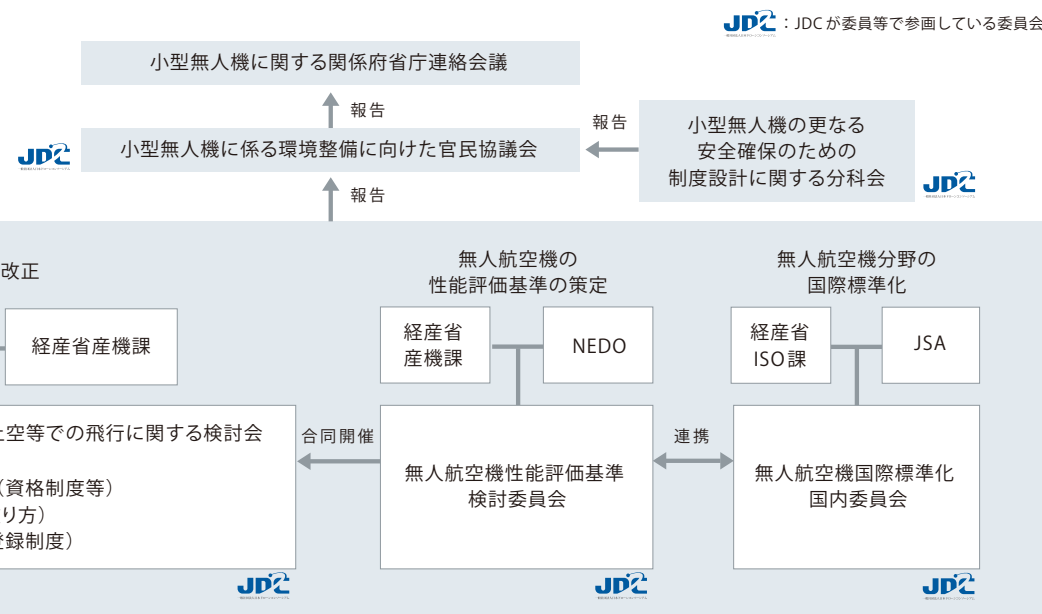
JDC：JDCが委員等で参画している委員会

小型無人機に関する関係府省庁連絡会議

報告

JDC

小型無人機に係る環境整備に向けた官民協議会

報告

小型無人機の更なる安全確保のための制度設計に関する分科会

JDC

報告

改正

経産省産機課

空等での飛行に関する検討会

（資格制度等）

り方）

録制度）

JDC

合同開催

無人航空機の性能評価基準の策定

経産省産機課

NEDO

無人航空機性能評価基準検討委員会

JDC

連携

無人航空機分野の国際標準化

経産省ISO課

JSA

無人航空機国際標準化国内委員会

JDC